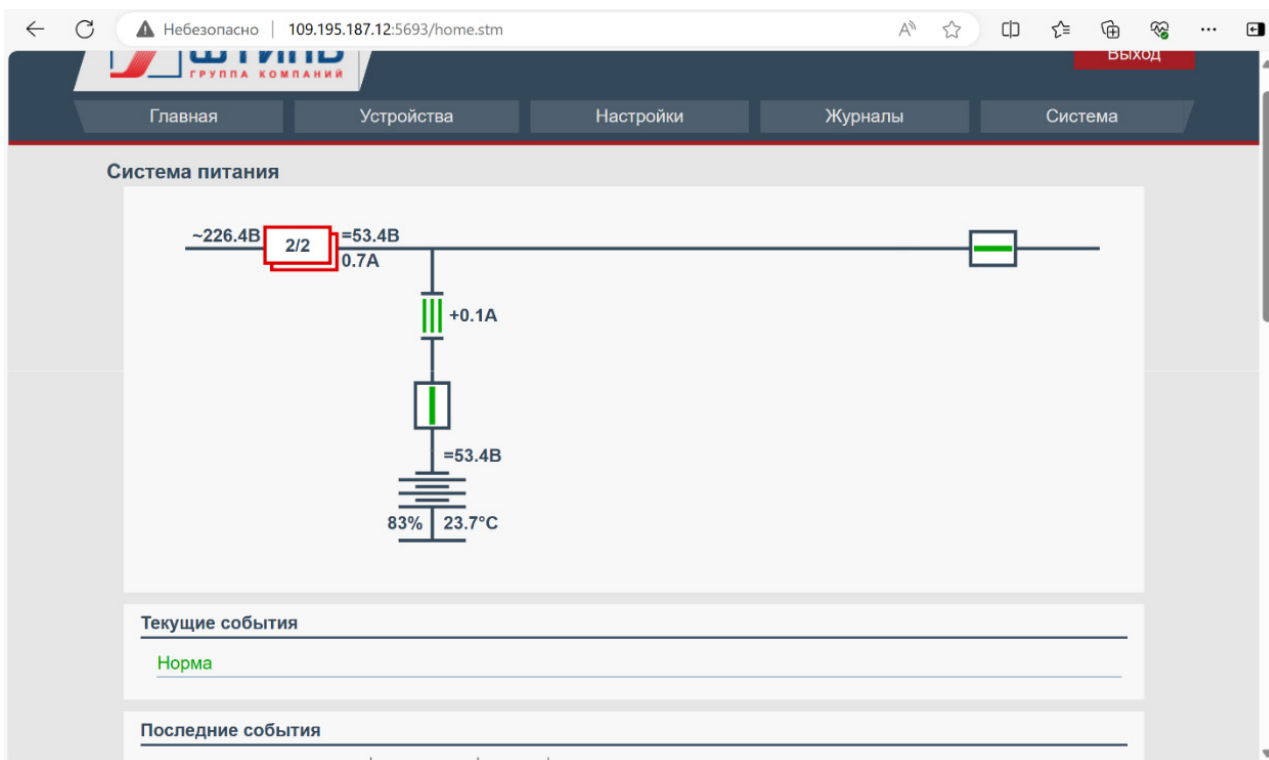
Небезопасно | 109.195.187.12:5693/home.stm

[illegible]
ГРУППА КОМПАНИЙ

Выход

Главная
Устройства
Настройки
Журналы
Система

Система питания

~226.4В
2/2
=53.4В
0.7А
+0.1А
=53.4В
83%
23.7°C

Текущие события

Норма

Последние события